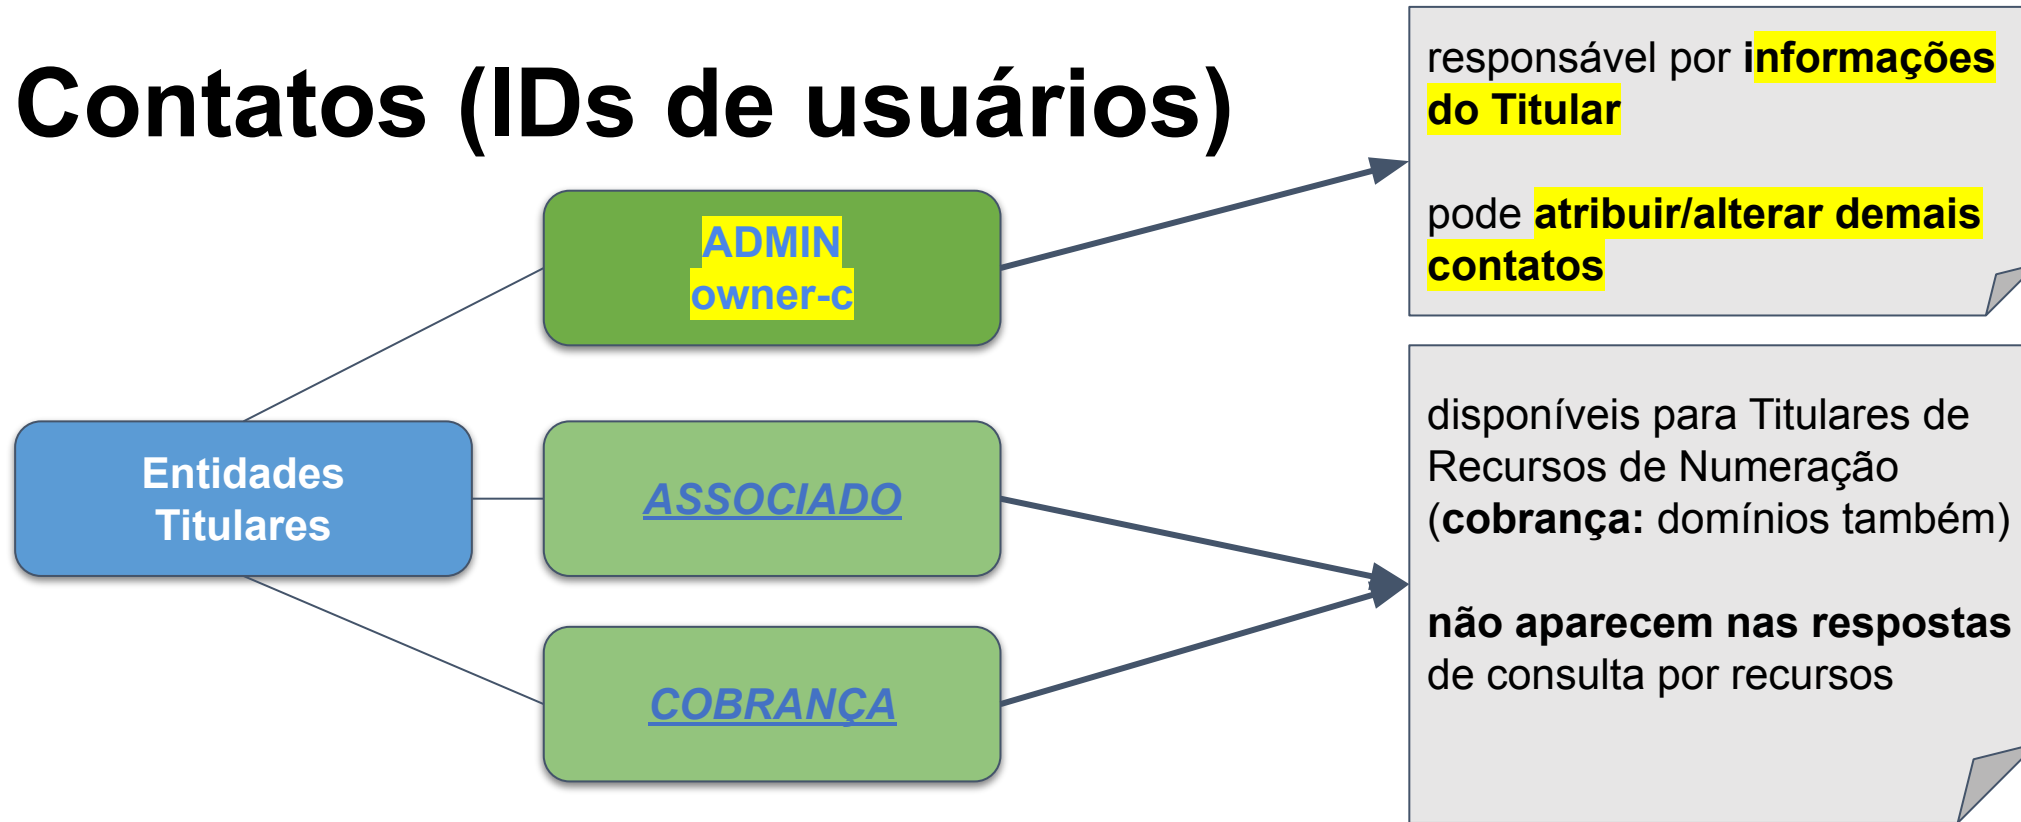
Contatos (IDs de usuários)

Entidades Titulares

ADMIN owner-c

ASSOCIADO

COBRANÇA

responsável por informações do Titular

pode atribuir/alterar demais contatos

disponíveis para Titulares de Recursos de Numeração (cobrança: domínios também)

não aparecem nas respostas de consulta por recursos